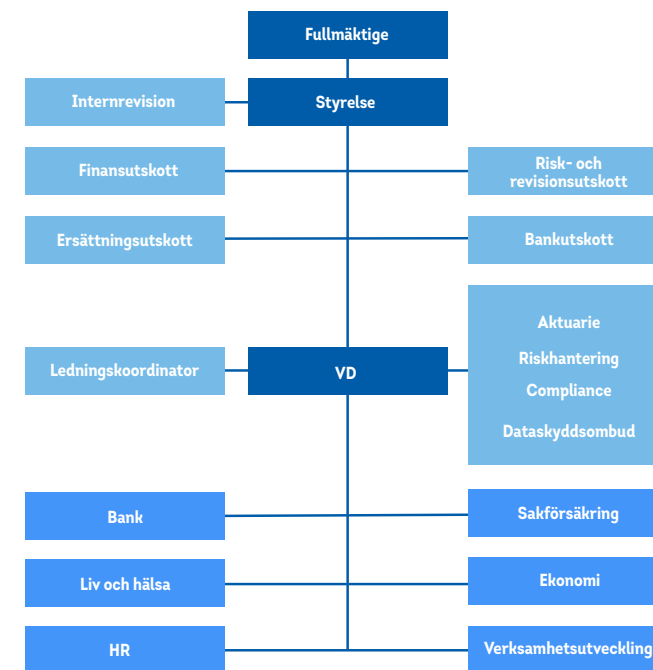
Fullmäktige

Internrevision

Styrelse

Finansutskott

Risk- och revisionsutskott

Ersättningsutskott

Bankutskott

Aktuarie

Riskhantering

Compliance

Dataskyddsombud

Ledningskoordinator

VD

Bank

Sakförsäkring

Liv och hälsa

Ekonomi

HR

Verksamhetsutveckling